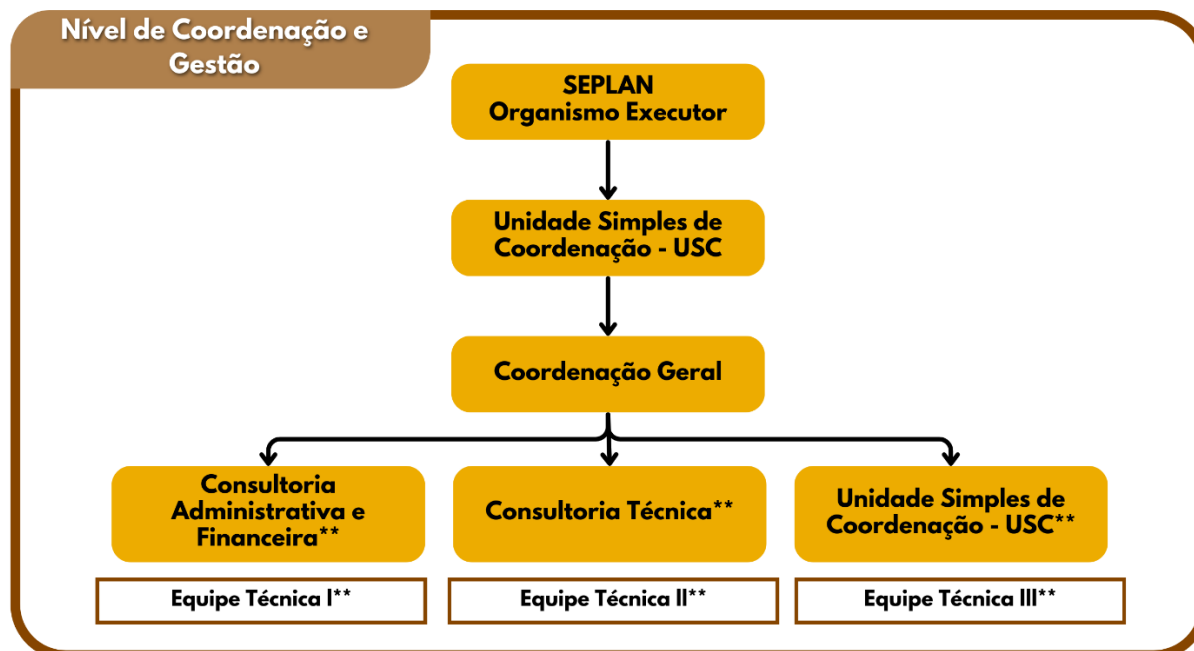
Nível de Coordenação e Gestão

SEPLAN
Organismo Executor

Unidade Simples de Coordenação - USC

Coordenação Geral

Consultoria Administrativa e Financeira**

Consultoria Técnica**

Unidade Simples de Coordenação - USC**

Equipe Técnica I**

Equipe Técnica II**

Equipe Técnica III**